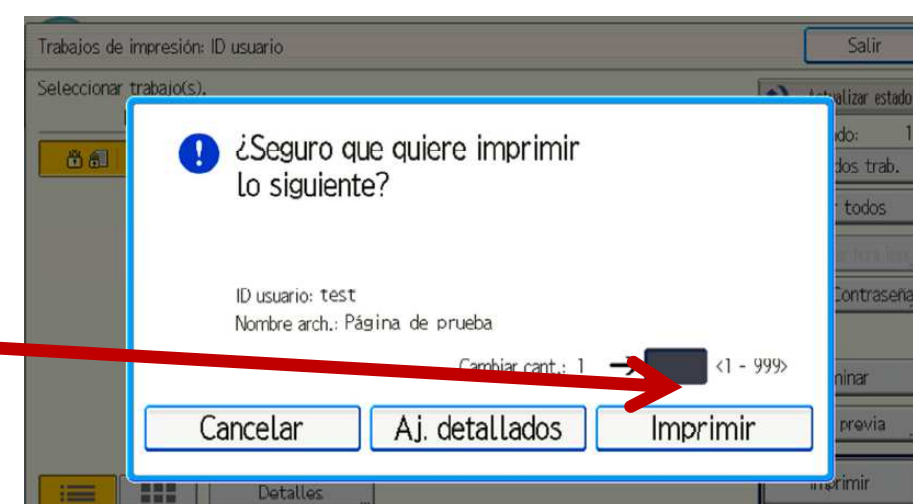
Trabajos de impresión: ID usuario

Salir

Seleccionar trabajo(s).

Actualizar estado

ado:

dos trab.

todos

Contraseña

minar

previa

Imprimir

Detalles

¿Seguro que quiere imprimir lo siguiente?

ID usuario: test

Nombre arch.: Página de prueba

Cambiar cant.: 1 → <1 - 999>

Cancelar

Aj. detallados

Imprimir